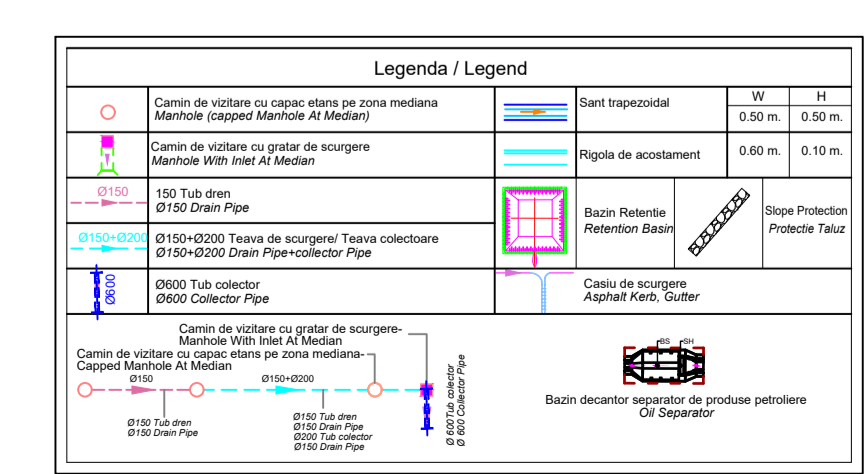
Legenda / Legend

| | | | | W | H |
|---|---|---|---|---|---|
| | Camin de vizitare cu capac etans pe zona mediana *Manhole (capped Manhole At Median)* | | Sant trapezoidal | 0.50 m. | 0.50 m. |
| | Camin de vizitare cu gratar de scurgere *Manhole With Inlet At Median* | | Rigola de acostament | 0.60 m. | 0.10 m. |

Ø150 — 150 Tub dren *Ø150 Drain Pipe*

Bazin Retentie *Retention Basin*

Slope Protection *Protectie Taluz*

Ø150+Ø200 — Ø150+Ø200 Teava de scurgere/ Teava colectoare *Ø150+Ø200 Drain Pipe+collector Pipe*

Ø600 — Ø600 Tub colector *Ø600 Collector Pipe*

Casiu de scurgere *Asphalt Kerb, Gutter*

Camin de vizitare cu gratar de scurgere- Manhole With Inlet At Median

Camin de vizitare cu capac etans pe zona mediana- Capped Manhole At Median

Ø150

Ø150+Ø200

Ø150 Tub dren
Ø150 Drain Pipe

Ø150 Tub dren
Ø150 Drain Pipe
Ø200 Tub colector
Ø150 Drain Pipe

Ø 600 Tub colector
Ø 600 Collector Pipe

BS SH

Bazin decantor separator de produse petroliere
*Oil Separator*